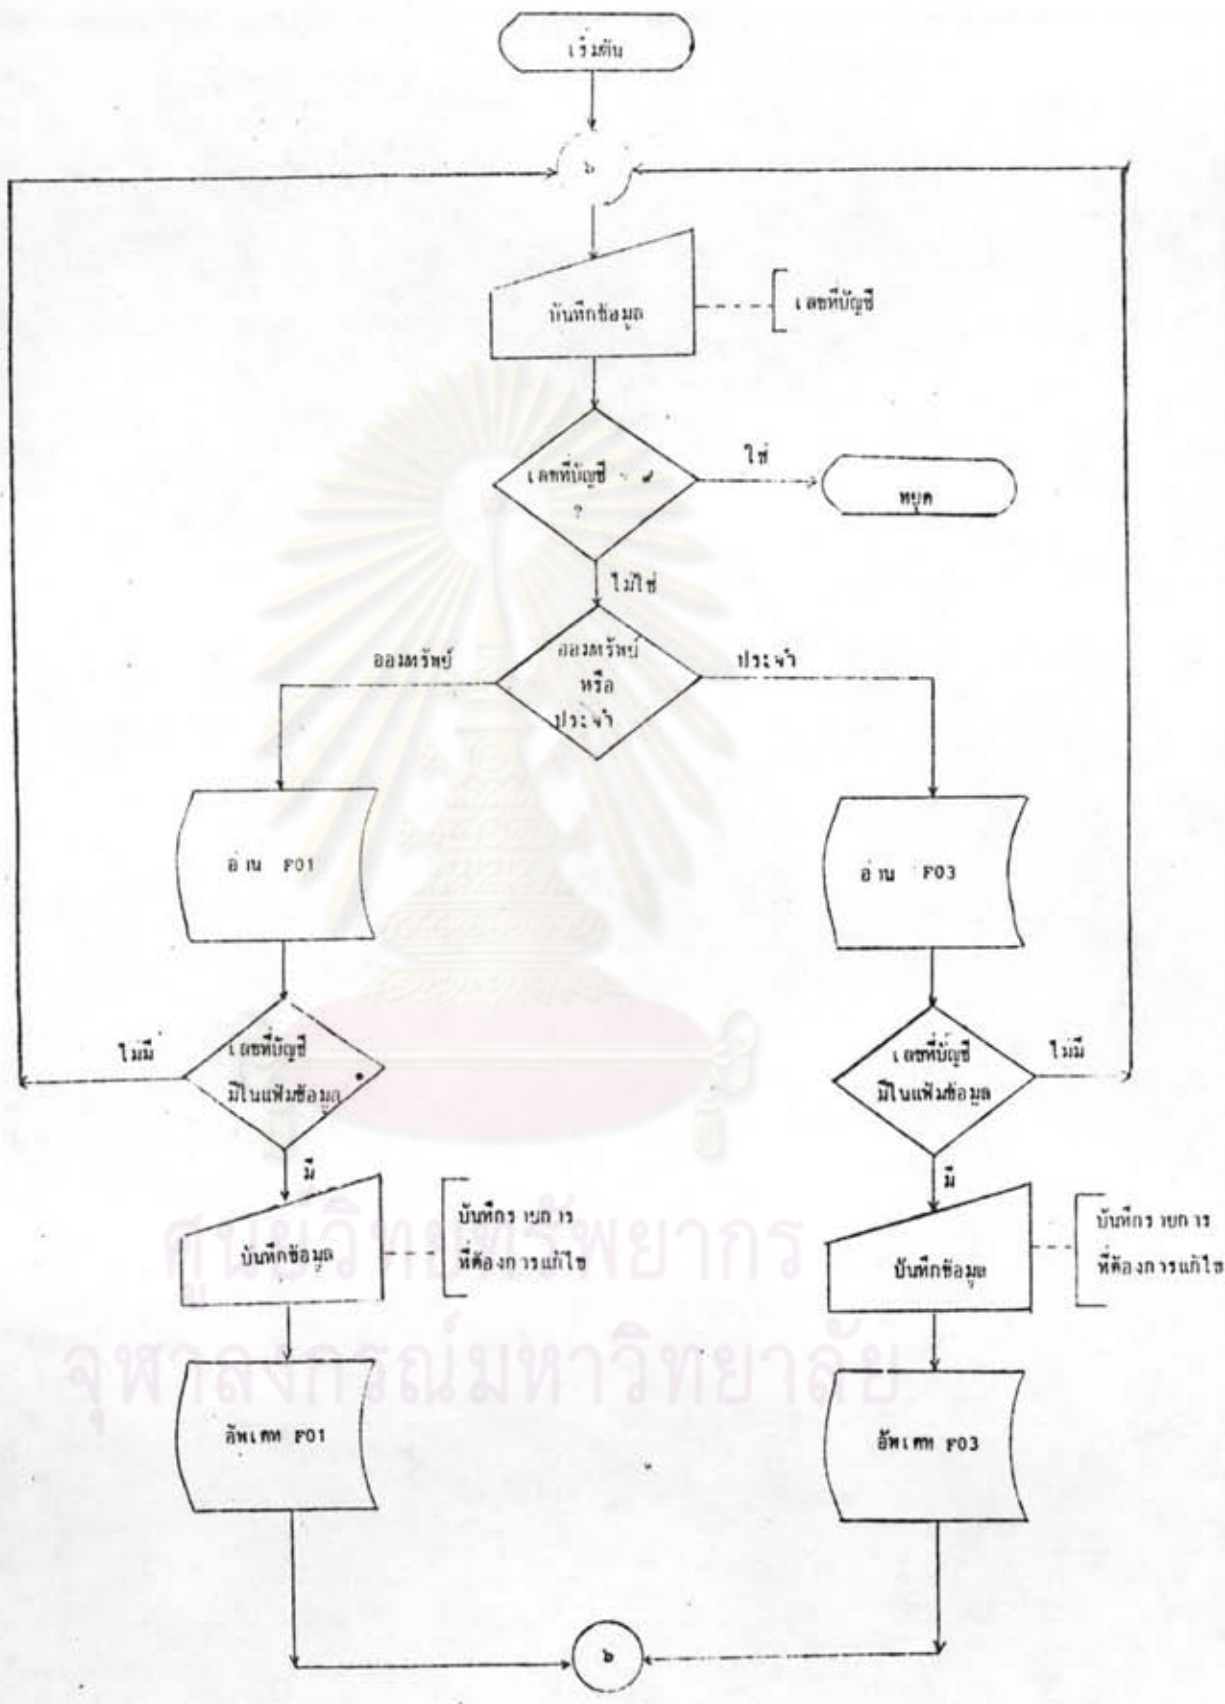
เริ่มต้น

๖

บันทึกข้อมูล

เลขที่บัญชี

เลขที่บัญชี = ๙ ?

ใช่

หยุด

ไม่ใช่

ออมทรัพย์ หรือ ประจำ

ออมทรัพย์

ประจำ

อ่าน F01

อ่าน F03

ไม่มี

เลขที่บัญชี มีในแฟ้มข้อมูล

เลขที่บัญชี มีในแฟ้มข้อมูล

ไม่มี

มี

มี

บันทึกข้อมูล

บันทึกรายการ ที่ต้องการแก้ไข

บันทึกรายการ ที่ต้องการแก้ไข

บันทึกข้อมูล

อัพเดท F01

อัพเดท F03

๖

ศูนย์วิทยทรัพยากร
จุฬาลงกรณ์มหาวิทยาลัย